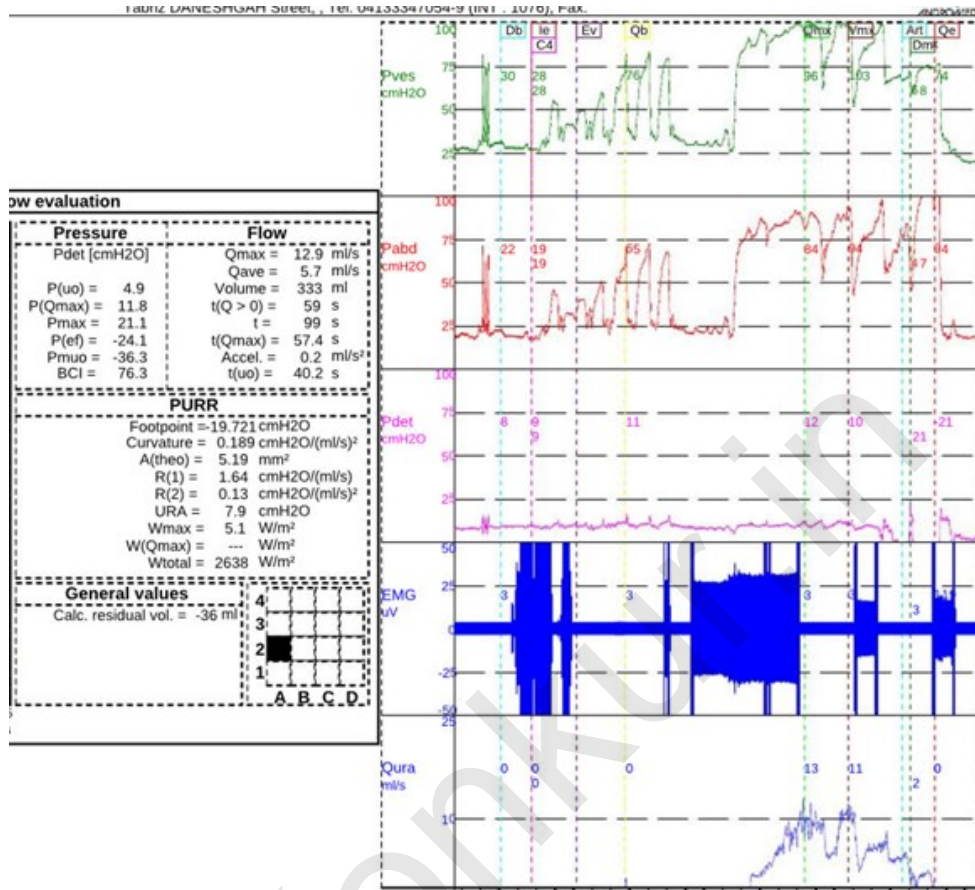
Tabriz DANESHGAH Street, , Tel. 04133347054-9 (INT : 1076), Fax.

ow evaluation

| Pressure | | Flow | |
|---|---|---|---|
| Pdet [cmH2O] | | Qmax = | 12.9 ml/s |
| | | Qave = | 5.7 ml/s |
| P(uo) = | 4.9 | Volume = | 333 ml |
| P(Qmax) = | 11.8 | t(Q > 0) = | 59 s |
| Pmax = | 21.1 | t = | 99 s |
| P(ef) = | -24.1 | t(Qmax) = | 57.4 s |
| Pmuo = | -36.3 | Accel. = | 0.2 ml/s² |
| BCI = | 76.3 | t(uo) = | 40.2 s |

PURR
Footpoint = -19.721 cmH2O
Curvature = 0.189 cmH2O/(ml/s)²
A(theo) = 5.19 mm²
R(1) = 1.64 cmH2O/(ml/s)
R(2) = 0.13 cmH2O/(ml/s)²
URA = 7.9 cmH2O
Wmax = 5.1 W/m²
W(Qmax) = --- W/m²
Wtotal = 2638 W/m²

General values
Calc. residual vol. = -36 ml

4
3
2
1
A B C D

Db Ie C4 Ev Qb Qmx Vmx Art Dmf Qe

Pves cmH2O
100 75 50 25
30 28 28 76 36 103 68 4

Pabd cmH2O
100 75 50 25
22 19 19 65 84 94 47 94

Pdet cmH2O
100 75 50 25
8 9 9 11 12 10 21 21

EMG uV
50 25 -25 -50
3 3 3 3 3

Qura ml/s
25 10
0 0 0 0 13 11 2 0